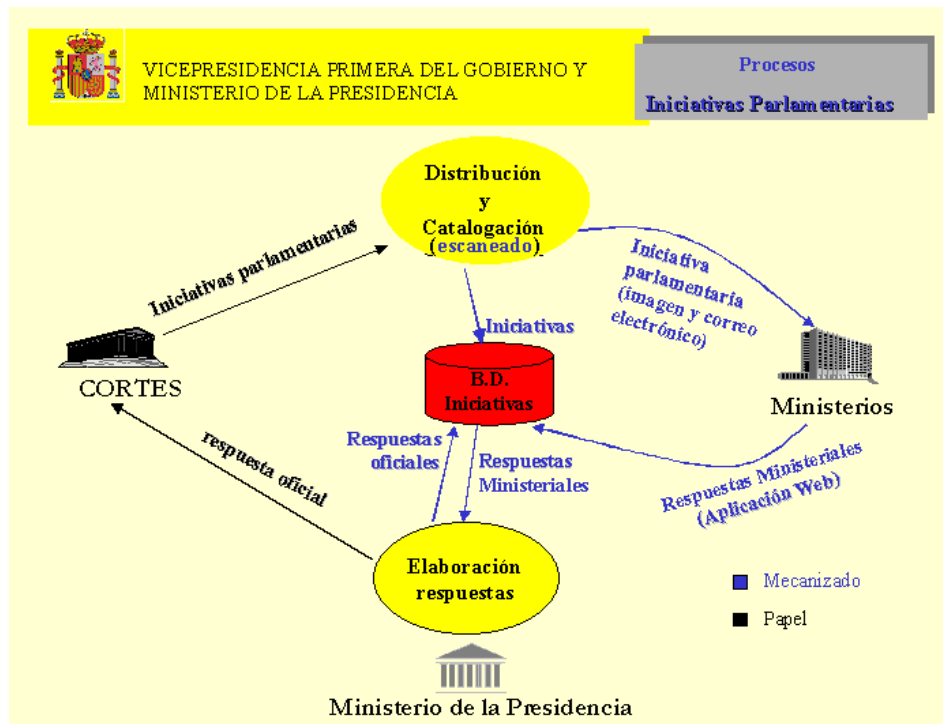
VICEPRESIDENCIA PRIMERA DEL GOBIERNO Y MINISTERIO DE LA PRESIDENCIA

Procesos

Iniciativas Parlamentarias

Distribución y Catalogación (escaneado)

Iniciativas parlamentarias

Iniciativa parlamentaria (imagen y correo electrónico)

Iniciativas

CORTES

B.D. Iniciativas

Ministerios

respuesta oficial

Respuestas oficiales

Respuestas Ministeriales

Respuestas Ministeriales (Aplicación Web)

Elaboración respuestas

Mecanizado

Papel

Ministerio de la Presidencia